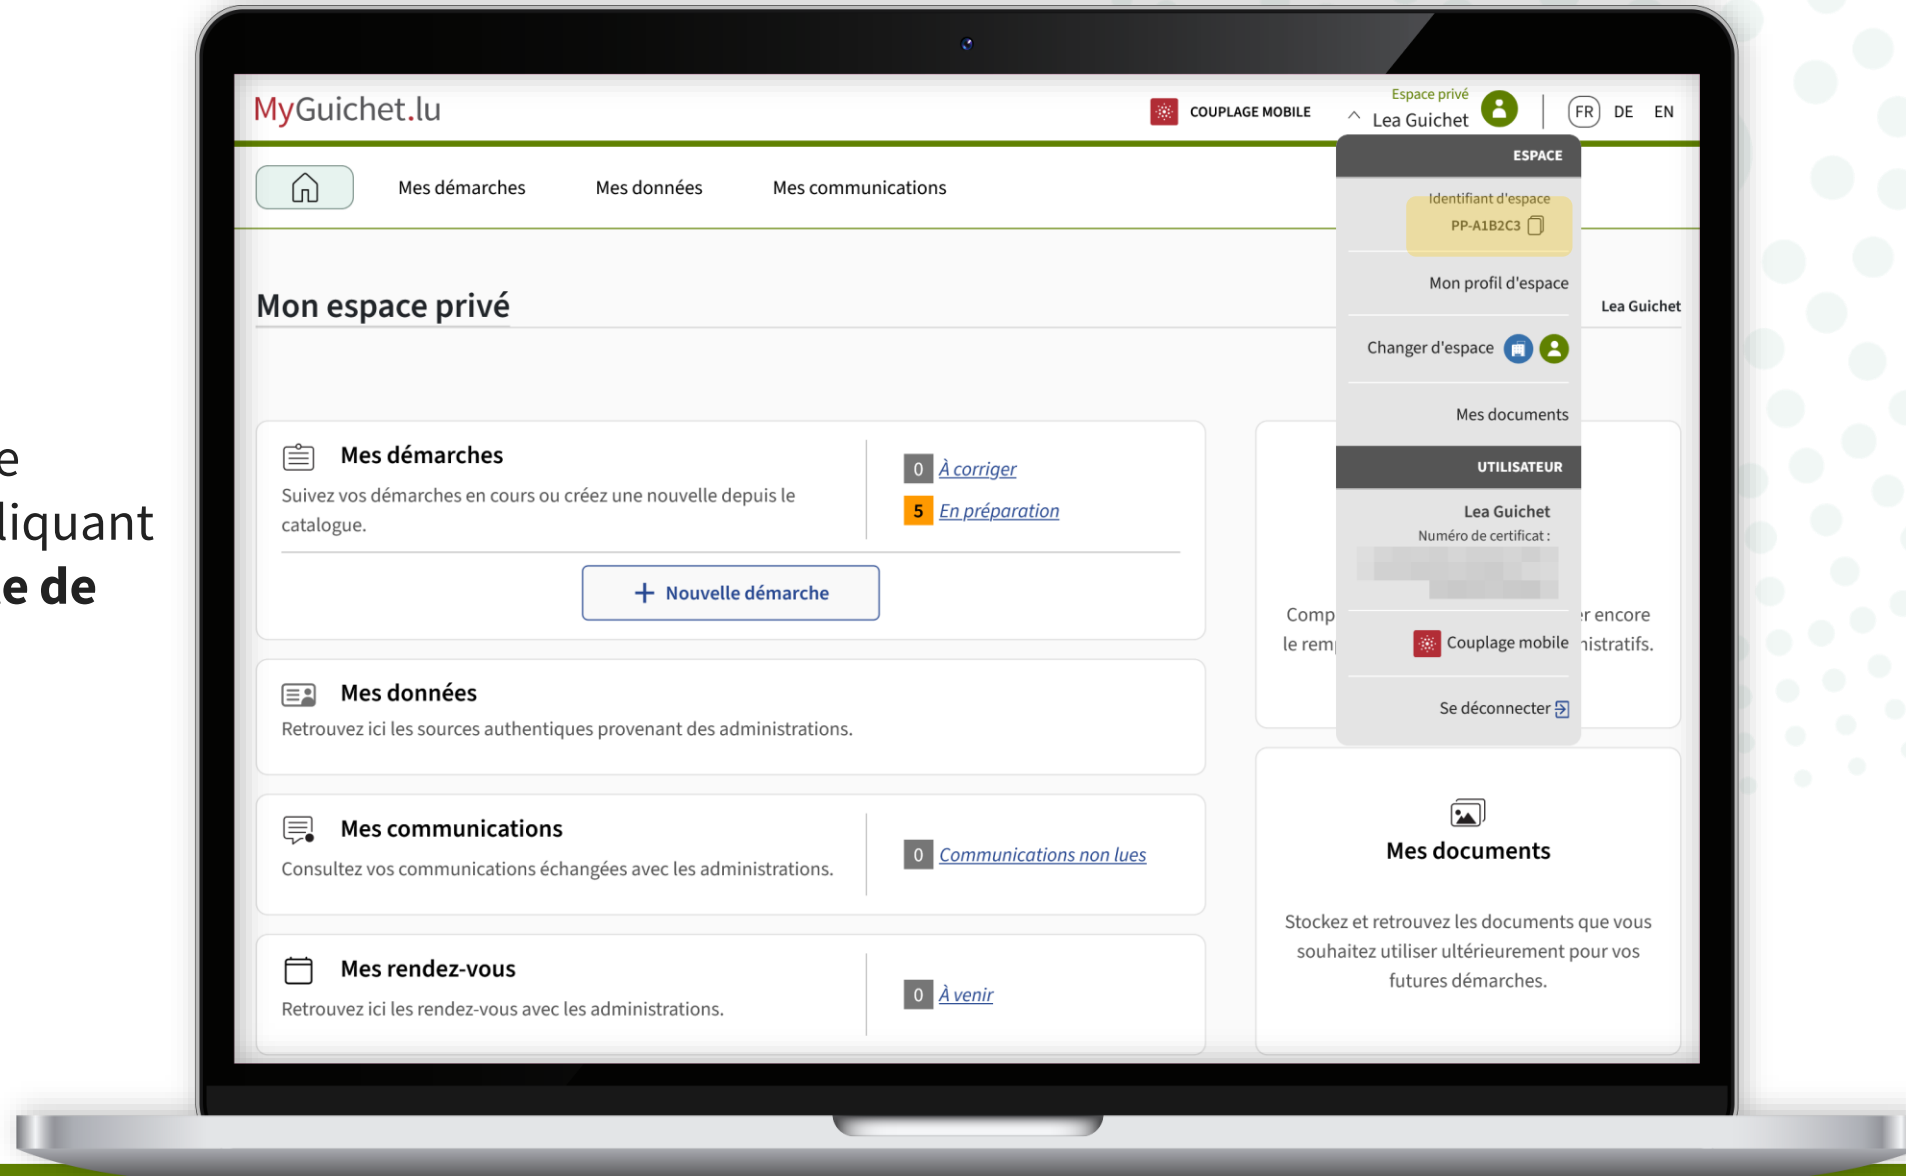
e
liquant
e de

MyGuichet.lu

COUPLAGE MOBILE

Espace privé
Lea Guichet

FR DE EN

Mes démarches Mes données Mes communications

ESPACE

Identifiant d'espace
PP-A1B2C3

Mon profil d'espace

Changer d'espace

Mes documents

UTILISATEUR

Lea Guichet
Numéro de certificat :
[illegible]

Couplage mobile

Se déconnecter

Mon espace privé

Lea Guichet

Mes démarches
Suivez vos démarches en cours ou créez une nouvelle depuis le catalogue.

0 À corriger
5 En préparation

+ Nouvelle démarche

Mes données
Retrouvez ici les sources authentiques provenant des administrations.

Comp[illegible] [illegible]r encore
le rem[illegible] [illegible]istratifs.

Mes communications
Consultez vos communications échangées avec les administrations.

0 Communications non lues

Mes rendez-vous
Retrouvez ici les rendez-vous avec les administrations.

0 À venir

Mes documents
Stockez et retrouvez les documents que vous souhaitez utiliser ultérieurement pour vos futures démarches.